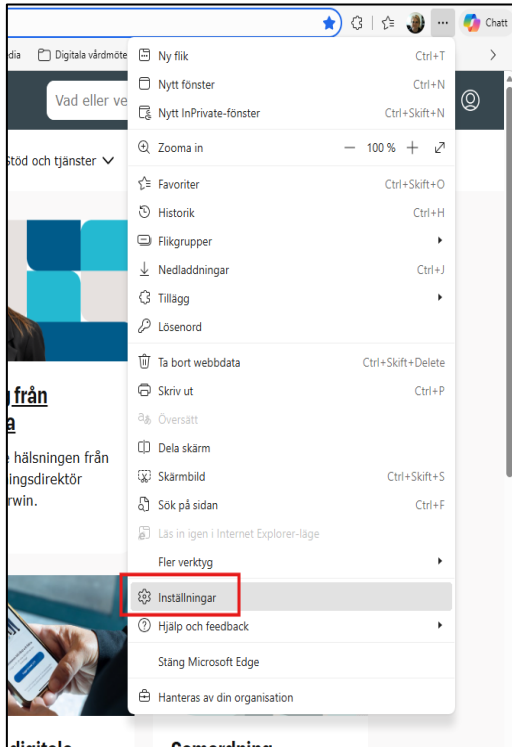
dia Digitala vårdmöte

Chatt

Vad eller ve

stöd och tjänster

från
a

e hälsningen från
ingsdirektör
rwin.

digitala

Samordning

Ny flik Ctrl+T
Nytt fönster Ctrl+N
Nytt InPrivate-fönster Ctrl+Skift+N
Zooma in — 100 % +
Favoriter Ctrl+Skift+O
Historik Ctrl+H
Flikgrupper
Nedladdningar Ctrl+J
Tillägg
Lösenord
Ta bort webbdata Ctrl+Skift+Delete
Skriv ut Ctrl+P
Översätt
Dela skärm
Skärmbild Ctrl+Skift+S
Sök på sidan Ctrl+F
Läs in igen i Internet Explorer-läge
Fler verktyg
Inställningar
Hjälp och feedback
Stäng Microsoft Edge
Hanteras av din organisation